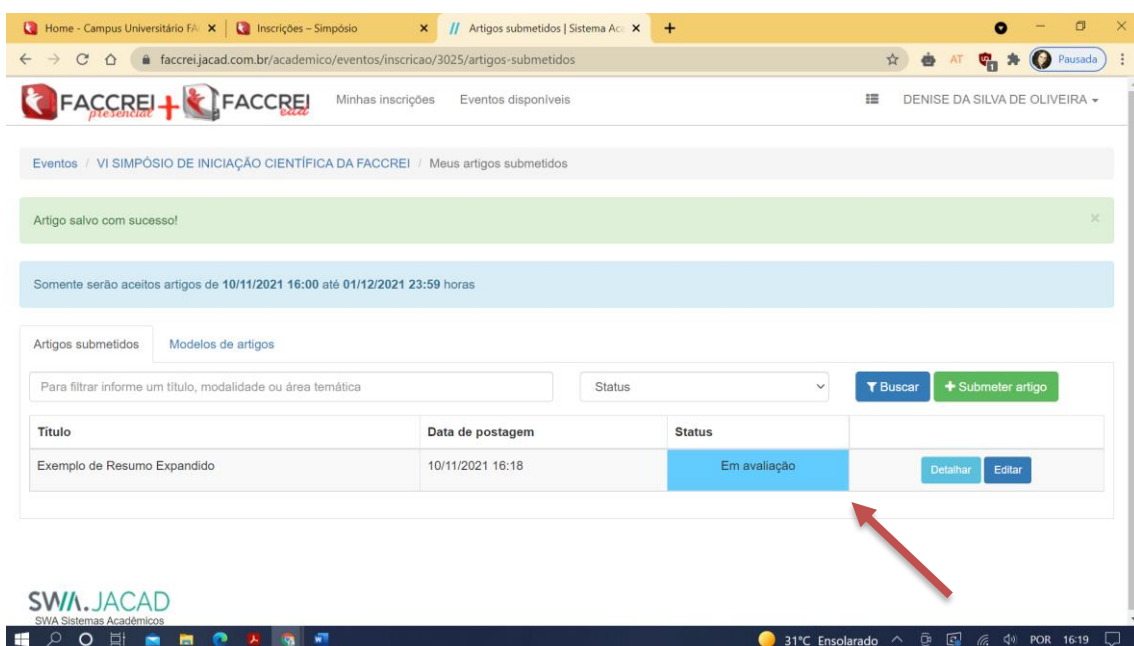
Home - Campus Universitário FA ×
Inscrições – Simpósio ×
Artigos submetidos | Sistema Ac ×
+

faccrei.jacad.com.br/academico/eventos/inscricao/3025/artigos-submetidos

AT Pausada

FACCREI presencial + FACCREI ead
Minhas inscrições
Eventos disponíveis
DENISE DA SILVA DE OLIVEIRA

Eventos / VI SIMPÓSIO DE INICIAÇÃO CIENTÍFICA DA FACCREI / Meus artigos submetidos

Artigo salvo com sucesso!

×

Somente serão aceitos artigos de **10/11/2021 16:00** até **01/12/2021 23:59** horas

Artigos submetidos
Modelos de artigos

Para filtrar informe um título, modalidade ou área temática
Status
Buscar
+ Submeter artigo

| Título | Data de postagem | Status | |
|---|---|---|---|
| Exemplo de Resumo Expandido | 10/11/2021 16:18 | Em avaliação | Detalhar Editar |

SWA.JACAD
SWA Sistemas Acadêmicos

31°C Ensolarado POR 16:19